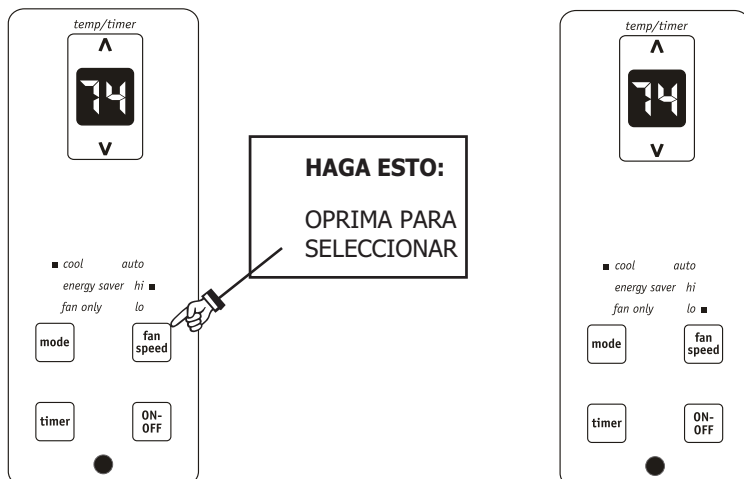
temp/timer
∧
74
∨

■ cool auto
energy saver hi ■
fan only lo

mode
fan speed
timer
ON-OFF

HAGA ESTO:

OPRIMA PARA SELECCIONAR

temp/timer
∧
74
∨

■ cool auto
energy saver hi
fan only lo ■

mode
fan speed
timer
ON-OFF